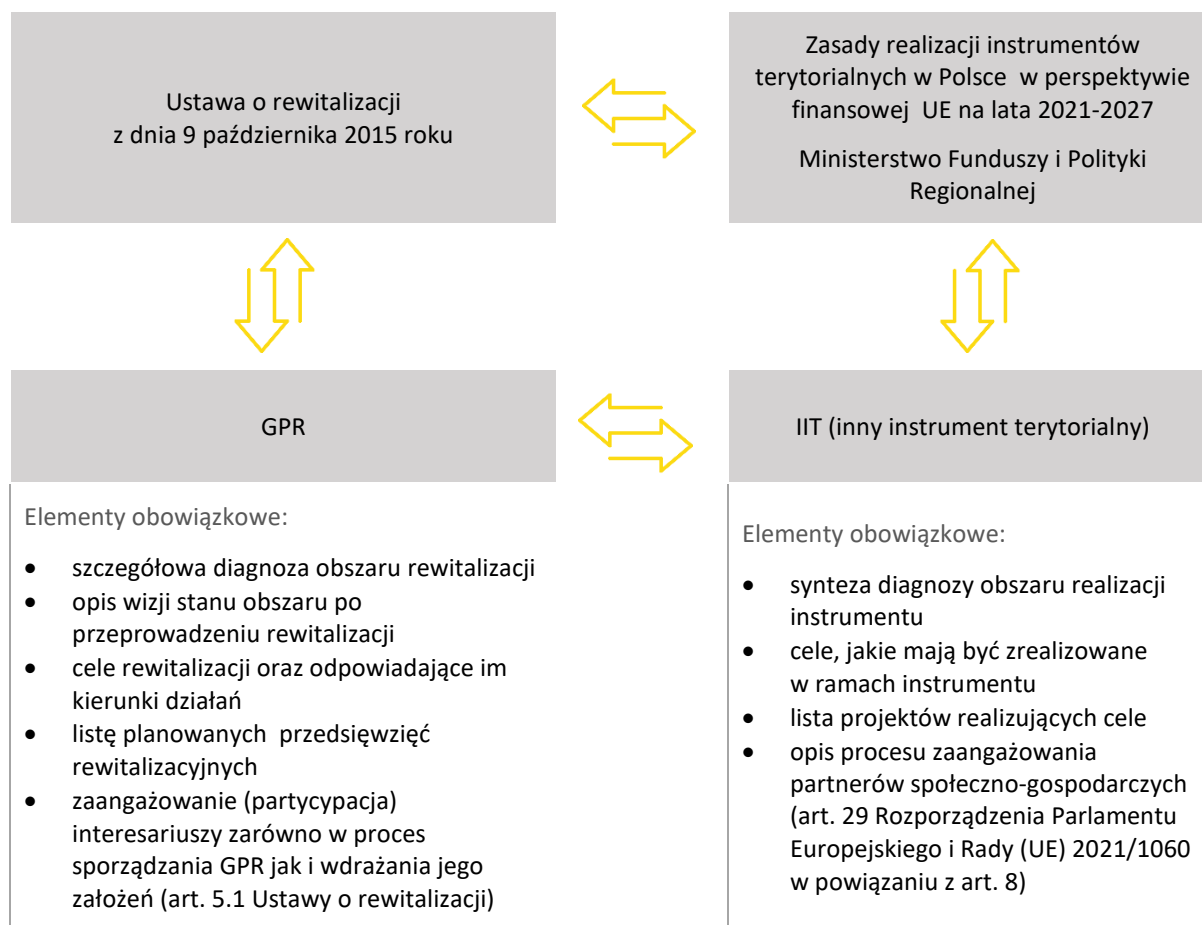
Ustawa o rewitalizacji
z dnia 9 października 2015 roku

Zasady realizacji instrumentów terytorialnych w Polsce w perspektywie finansowej UE na lata 2021-2027

Ministerstwo Funduszy i Polityki Regionalnej

GPR

IIT (inny instrument terytorialny)

Elementy obowiązkowe:

- szczegółowa diagnoza obszaru rewitalizacji
- opis wizji stanu obszaru po przeprowadzeniu rewitalizacji
- cele rewitalizacji oraz odpowiadające im kierunki działań
- listę planowanych przedsięwzięć rewitalizacyjnych
- zaangażowanie (partycypacja) interesariuszy zarówno w proces sporządzania GPR jak i wdrażania jego założeń (art. 5.1 Ustawy o rewitalizacji)

Elementy obowiązkowe:

- synteza diagnozy obszaru realizacji instrumentu
- cele, jakie mają być zrealizowane w ramach instrumentu
- lista projektów realizujących cele
- opis procesu zaangażowania partnerów społeczno-gospodarczych (art. 29 Rozporządzenia Parlamentu Europejskiego i Rady (UE) 2021/1060 w powiązaniu z art. 8)